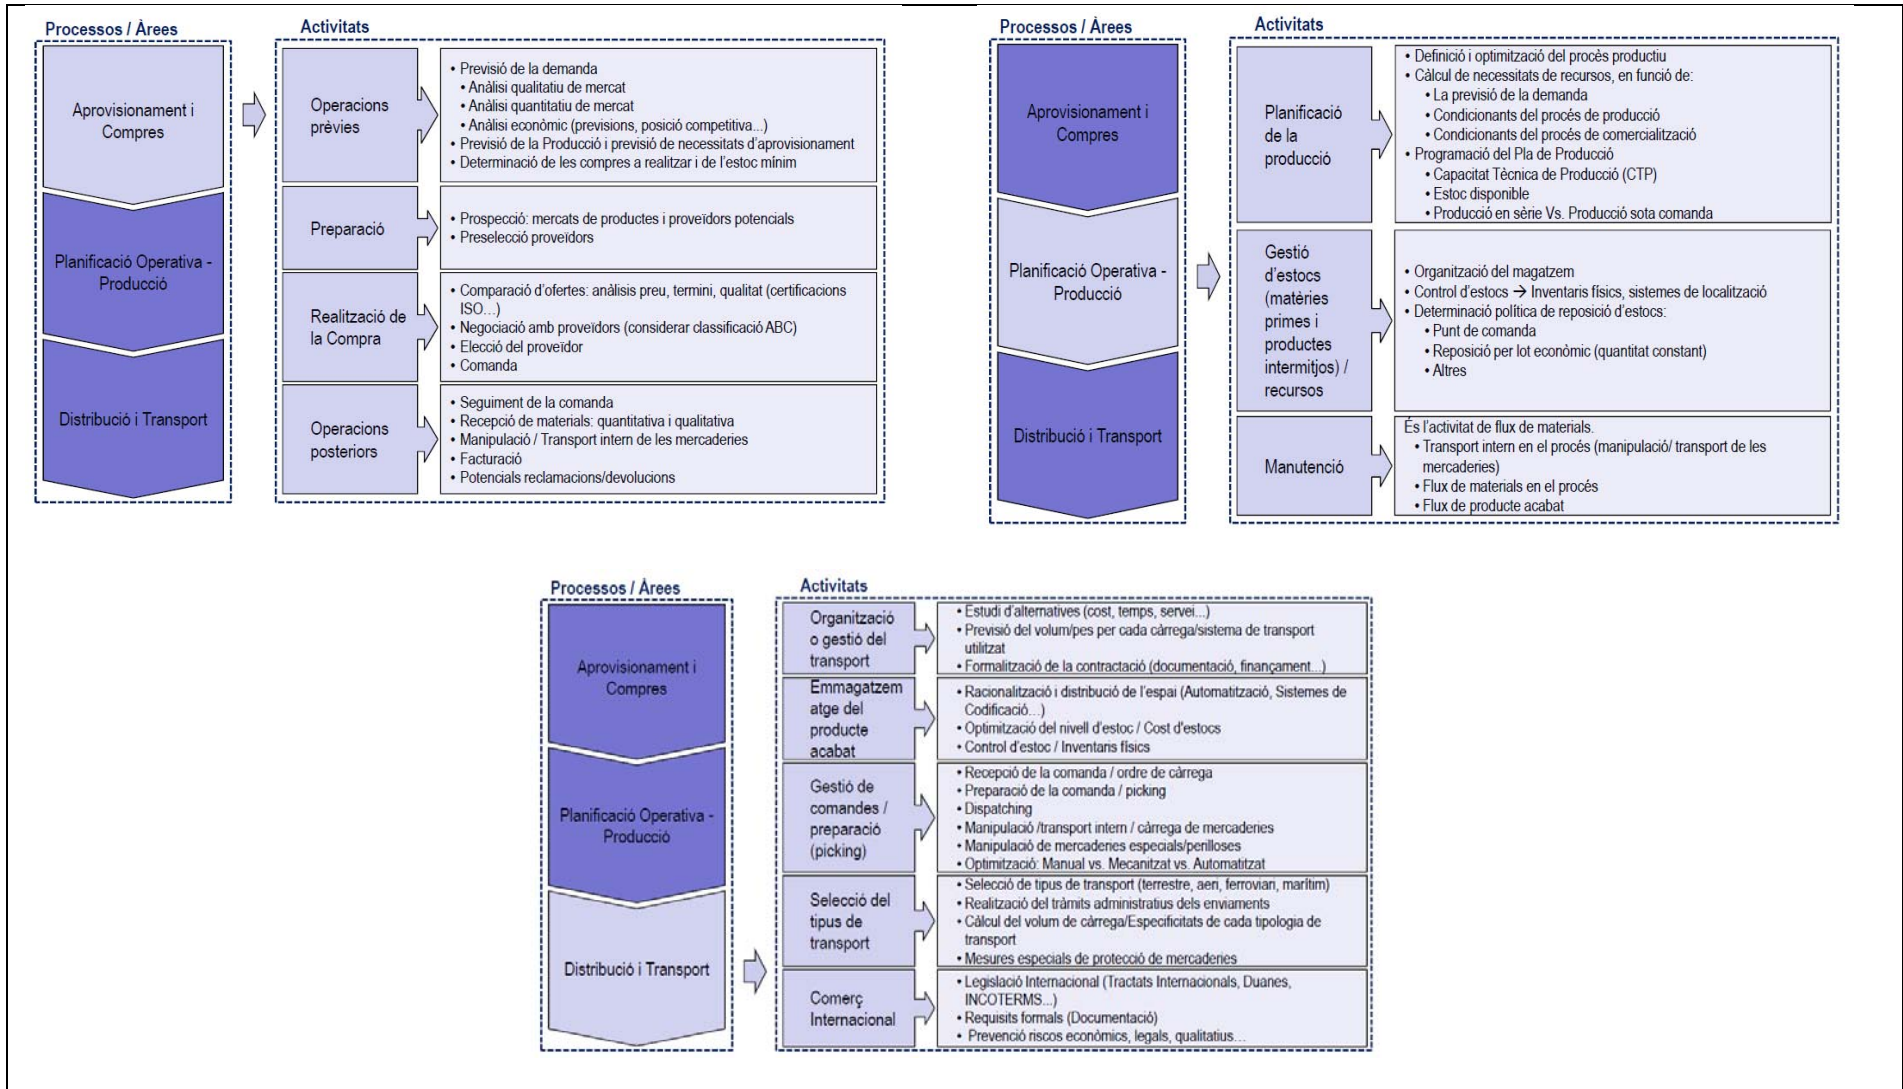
Processos / Àrees

Aprovisionament i Compres

Planificació Operativa - Producció

Distribució i Transport

Activitats

Operacions prèvies

• Previsió de la demanda
• Anàlisi qualitatiu de mercat
• Anàlisi quantitatiu de mercat
• Anàlisi econòmic (previsions, posició competitiva...)
• Previsió de la Producció i previsió de necessitats d'aprovisionament
• Determinació de les compres a realitzar i de l'estoc mínim

Preparació

• Prospecció: mercats de productes i proveïdors potencials
• Preselecció proveïdors

Realització de la Compra

• Comparació d'ofertes: anàlisis preu, termini, qualitat (certificacions ISO...)
• Negociació amb proveïdors (considerar classificació ABC)
• Elecció del proveïdor
• Comanda

Operacions posteriors

• Seguiment de la comanda
• Recepció de materials: quantitativa i qualitativa
• Manipulació / Transport intern de les mercaderies
• Facturació
• Potencials reclamacions/devolucions

Processos / Àrees

Aprovisionament i Compres

Planificació Operativa - Producció

Distribució i Transport

Activitats

Planificació de la producció

• Definició i optimització del procés productiu
• Càlcul de necessitats de recursos, en funció de:
• La previsió de la demanda
• Condicionants del procés de producció
• Condicionants del procés de comercialització
• Programació del Pla de Producció
• Capacitat Tècnica de Producció (CTP)
• Estoc disponible
• Producció en sèrie Vs. Producció sota comanda

Gestió d'estocs (matèries primes i productes intermitjos) / recursos

• Organització del magatzem
• Control d'estocs → Inventaris físics, sistemes de localització
• Determinació política de reposició d'estocs:
• Punt de comanda
• Reposició per lot econòmic (quantitat constant)
• Altres

Manutenció

És l'activitat de flux de materials.
• Transport intern en el procés (manipulació/ transport de les mercaderies)
• Flux de materials en el procés
• Flux de producte acabat

Processos / Àrees

Aprovisionament i Compres

Planificació Operativa - Producció

Distribució i Transport

Activitats

Organització o gestió del transport

• Estudi d'alternatives (cost, temps, servei...)
• Previsió del volum/pes per cada càrrega/sistema de transport utilitzat
• Formalització de la contractació (documentació, finançament...)

Emmagatzematge del producte acabat

• Racionalització i distribució de l'espai (Automatització, Sistemes de Codificació...)
• Optimització del nivell d'estoc / Cost d'estocs
• Control d'estoc / Inventaris físics

Gestió de comandes / preparació (picking)

• Recepció de la comanda / ordre de càrrega
• Preparació de la comanda / picking
• Dispatching
• Manipulació /transport intern / càrrega de mercaderies
• Manipulació de mercaderies especials/perilloses
• Optimització: Manual vs. Mecanitzat vs. Automatitzat

Selecció del tipus de transport

• Selecció de tipus de transport (terrestre, aeri, ferroviari, marítim)
• Realització dels tràmits administratius dels enviaments
• Càlcul del volum de càrrega/Especificitats de cada tipologia de transport
• Mesures especials de protecció de mercaderies

Comerç Internacional

• Legislació Internacional (Tractats Internacionals, Duanes, INCOTERMS...)
• Requisits formals (Documentació)
• Prevenció riscos econòmics, legals, qualitatius...